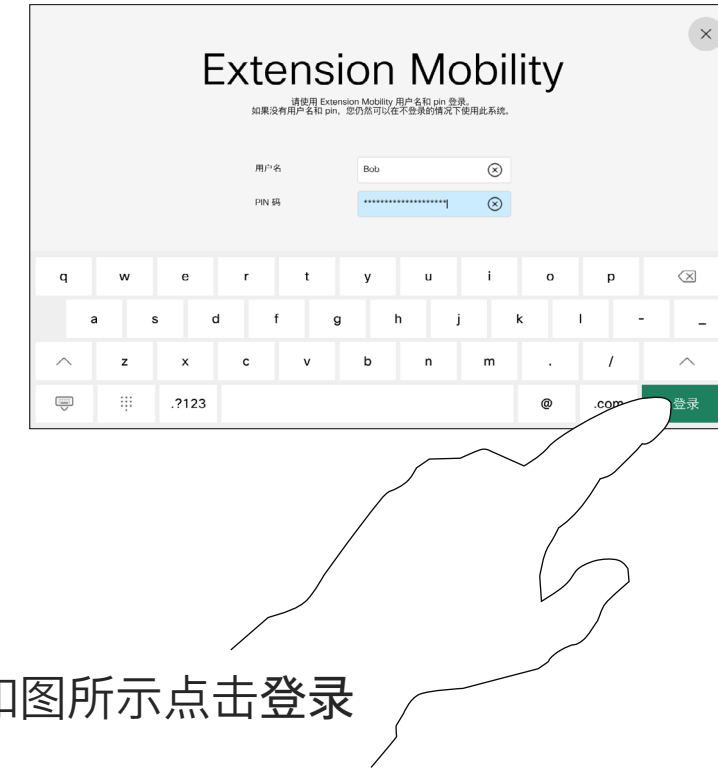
Extension Mobility

请使用 Extension Mobility 用户名和 pin 登录。
如果没有用户名和 pin，您仍然可以在不登录的情况下使用此系统。

用户名 Bob

PIN 码 ********************

q w e r t y u i o p
a s d f g h j k l - _
z x c v b n m . /
.?123 @ .com 登录

如图所示点击登录